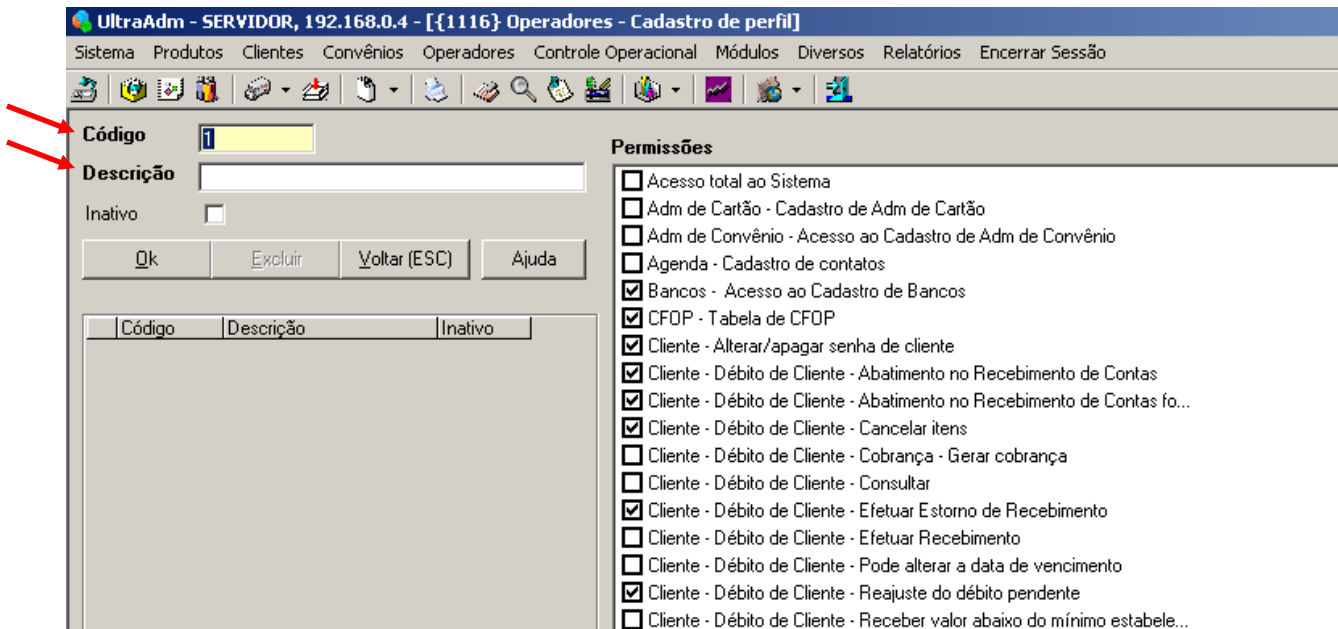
UltraAdm - SERVIDOR, 192.168.0.4 - [{1116} Operadores - Cadastro de perfil]

Sistema Produtos Clientes Convênios Operadores Controle Operacional Módulos Diversos Relatórios Encerrar Sessão

Código 1

Descrição

Inativo

Ok Excluir Voltar (ESC) Ajuda

| | Código | Descrição | Inativo |
|---|---|---|---|

Permissões

Acesso total ao Sistema
Adm de Cartão - Cadastro de Adm de Cartão
Adm de Convênio - Acesso ao Cadastro de Adm de Convênio
Agenda - Cadastro de contatos
Bancos - Acesso ao Cadastro de Bancos
CFOP - Tabela de CFOP
Cliente - Alterar/apagar senha de cliente
Cliente - Débito de Cliente - Abatimento no Recebimento de Contas
Cliente - Débito de Cliente - Abatimento no Recebimento de Contas fo...
Cliente - Débito de Cliente - Cancelar itens
Cliente - Débito de Cliente - Cobrança - Gerar cobrança
Cliente - Débito de Cliente - Consultar
Cliente - Débito de Cliente - Efetuar Estorno de Recebimento
Cliente - Débito de Cliente - Efetuar Recebimento
Cliente - Débito de Cliente - Pode alterar a data de vencimento
Cliente - Débito de Cliente - Reajuste do débito pendente
Cliente - Débito de Cliente - Receber valor abaixo do mínimo estabele...